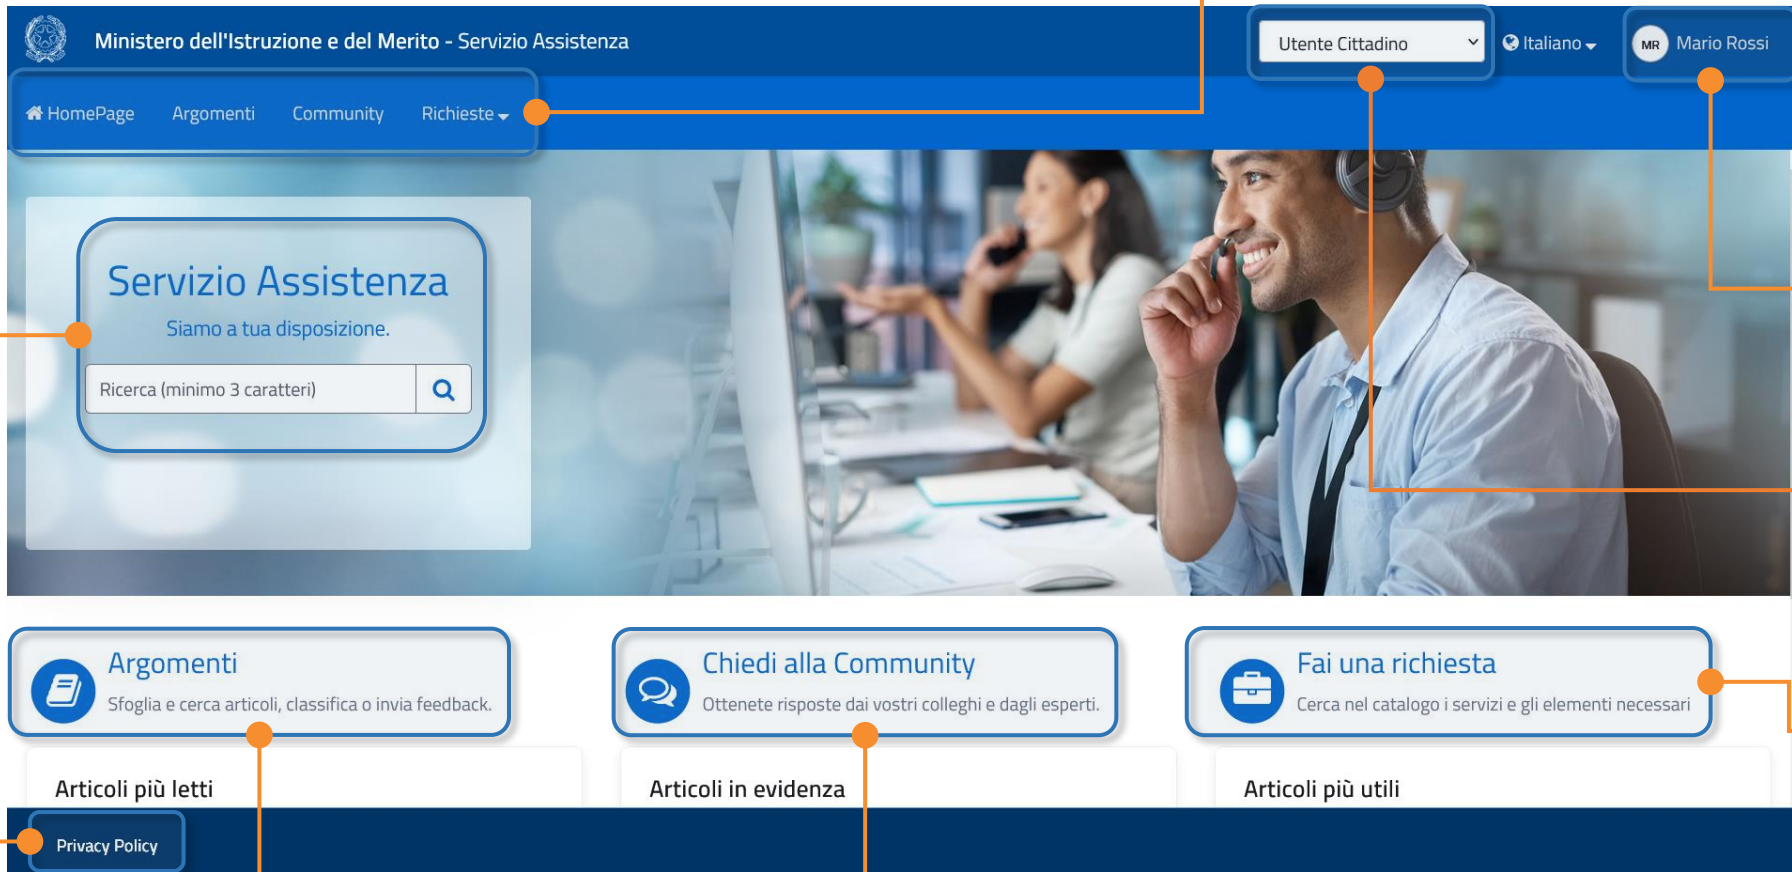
Ministero dell'Istruzione e del Merito - Servizio Assistenza

Utente Cittadino

Italiano

MR Mario Rossi

HomePage Argomenti Community Richieste

Servizio Assistenza

Siamo a tua disposizione.

Ricerca (minimo 3 caratteri)

Argomenti

Sfoglia e cerca articoli, classifica o invia feedback.

Chiedi alla Community

Ottenete risposte dai vostri colleghi e dagli esperti.

Fai una richiesta

Cerca nel catalogo i servizi e gli elementi necessari

Articoli più letti

Articoli in evidenza

Articoli più utili

Privacy Policy